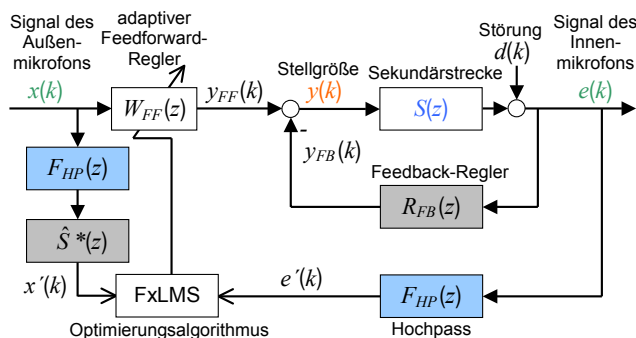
Signal des Außenmikrofons

adaptiver Feedforward-Regler

Stellgröße

Sekundärstrecke

Störung

Signal des Innenmikrofons

$x(k)$

$W_{FF}(z)$

$y_{FF}(k)$

$y(k)$

$S(z)$

$d(k)$

$e(k)$

-

$y_{FB}(k)$

Feedback-Regler

$F_{HP}(z)$

$R_{FB}(z)$

$\hat{S}^*(z)$

$x'(k)$

FxLMS

$e'(k)$

$F_{HP}(z)$

Optimierungsalgorithmus

Hochpass